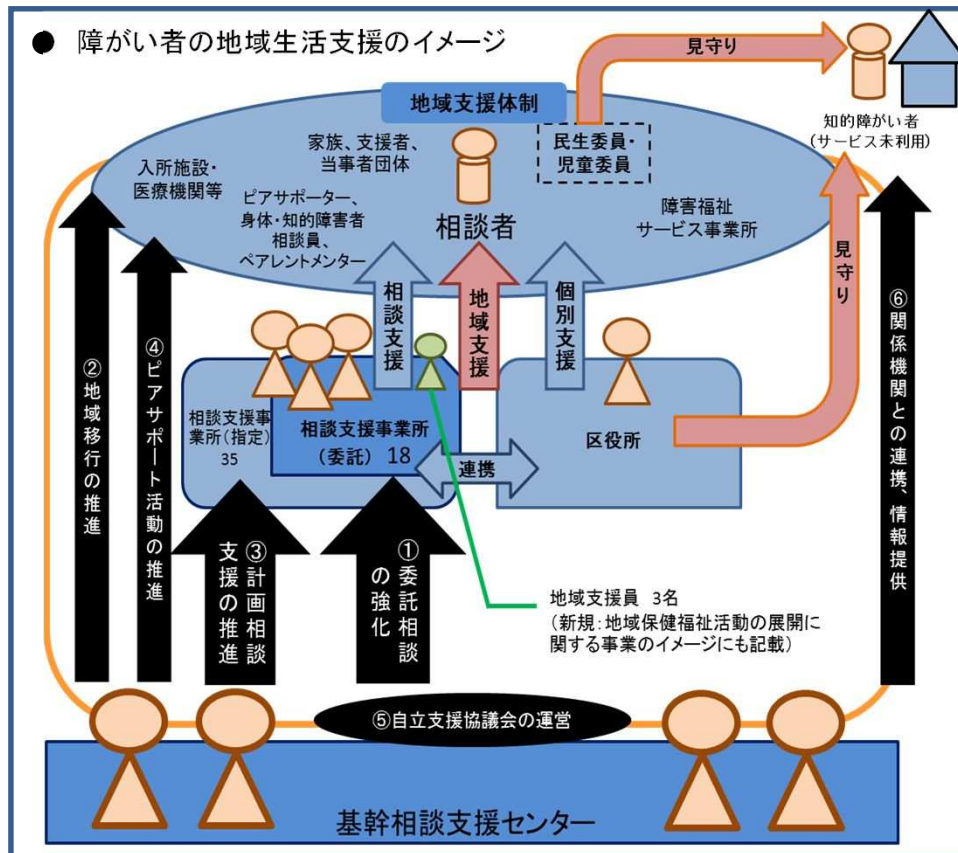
● 障がい者の地域生活支援のイメージ

見守り

地域支援体制

知的障がい者
（サービス未利用）

家族、支援者、当事者団体

民生委員・児童委員

入所施設・医療機関等

ピアサポーター、身体・知的障害者相談員、ペアレントメンター

相談者

障害福祉サービス事業所

相談支援

地域支援

個別支援

見守り

②地域移行の推進

④ピアサポート活動の推進

⑥関係機関との連携、情報提供

相談支援事業所（指定）35

相談支援事業所（委託）18

連携

区役所

③計画相談支援の推進

①委託相談の強化

地域支援員 3名
（新規：地域保健福祉活動の展開に関する事業のイメージにも記載）

⑤自立支援協議会の運営

基幹相談支援センター